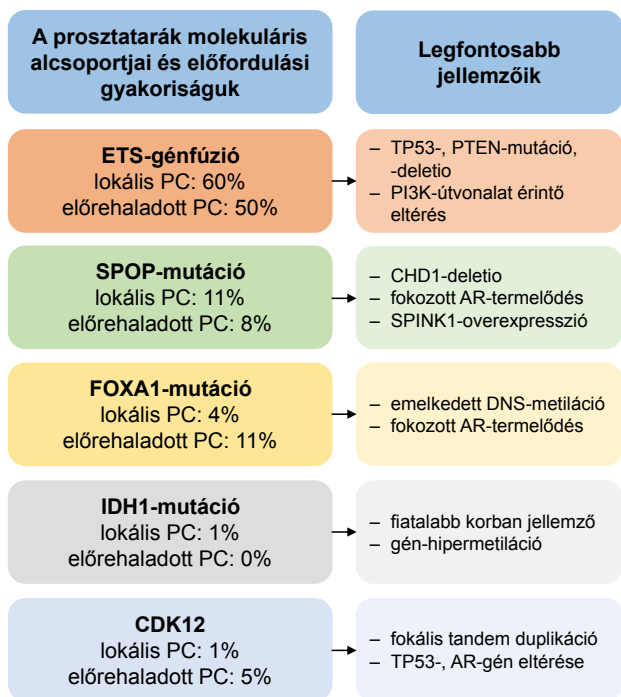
A prosztatarák molekuláris alcsoportjai és előfordulási gyakoriságuk

Legfontosabb jellemzőik

ETS-génfúzió
lokális PC: 60%
előrehaladott PC: 50%

– TP53-, PTEN-mutáció, -deletio
– PI3K-útvonalat érintő eltérés

SPOP-mutáció
lokális PC: 11%
előrehaladott PC: 8%

– CHD1-deletio
– fokozott AR-termelődés
– SPINK1-overexpresszió

FOXA1-mutáció
lokális PC: 4%
előrehaladott PC: 11%

– emelkedett DNS-metiláció
– fokozott AR-termelődés

IDH1-mutáció
lokális PC: 1%
előrehaladott PC: 0%

– fiatalabb korban jellemző
– gén-hipermetiláció

CDK12
lokális PC: 1%
előrehaladott PC: 5%

– fokális tandem duplikáció
– TP53-, AR-gén eltérése